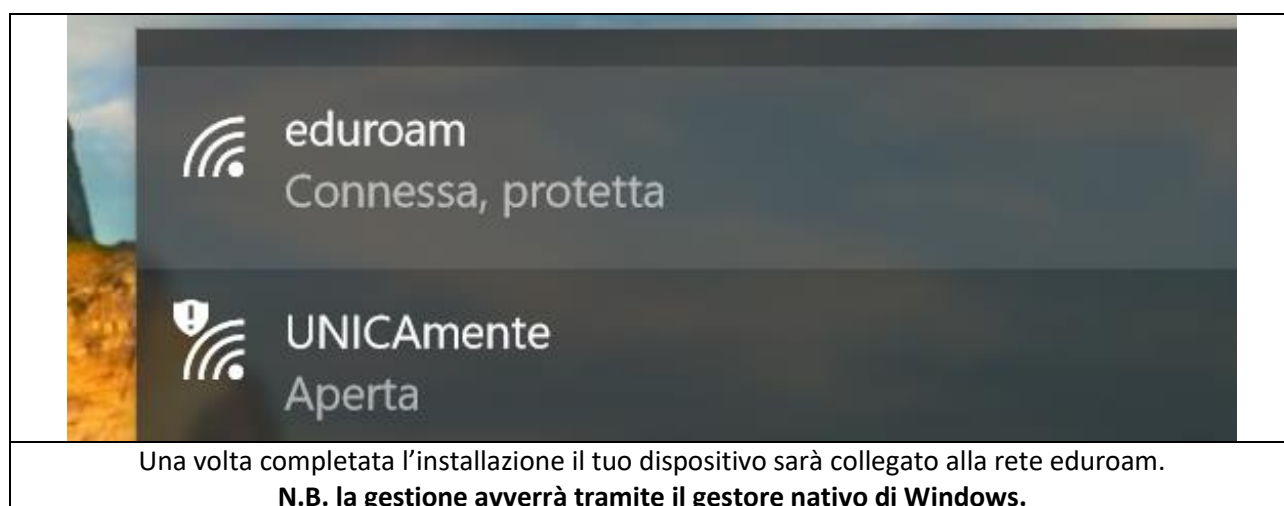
eduroam
Connessa, protetta

UNICAmente
Aperta

Una volta completata l’installazione il tuo dispositivo sarà collegato alla rete eduroam.
**N.B. la gestione avverrà tramite il gestore nativo di Windows.**